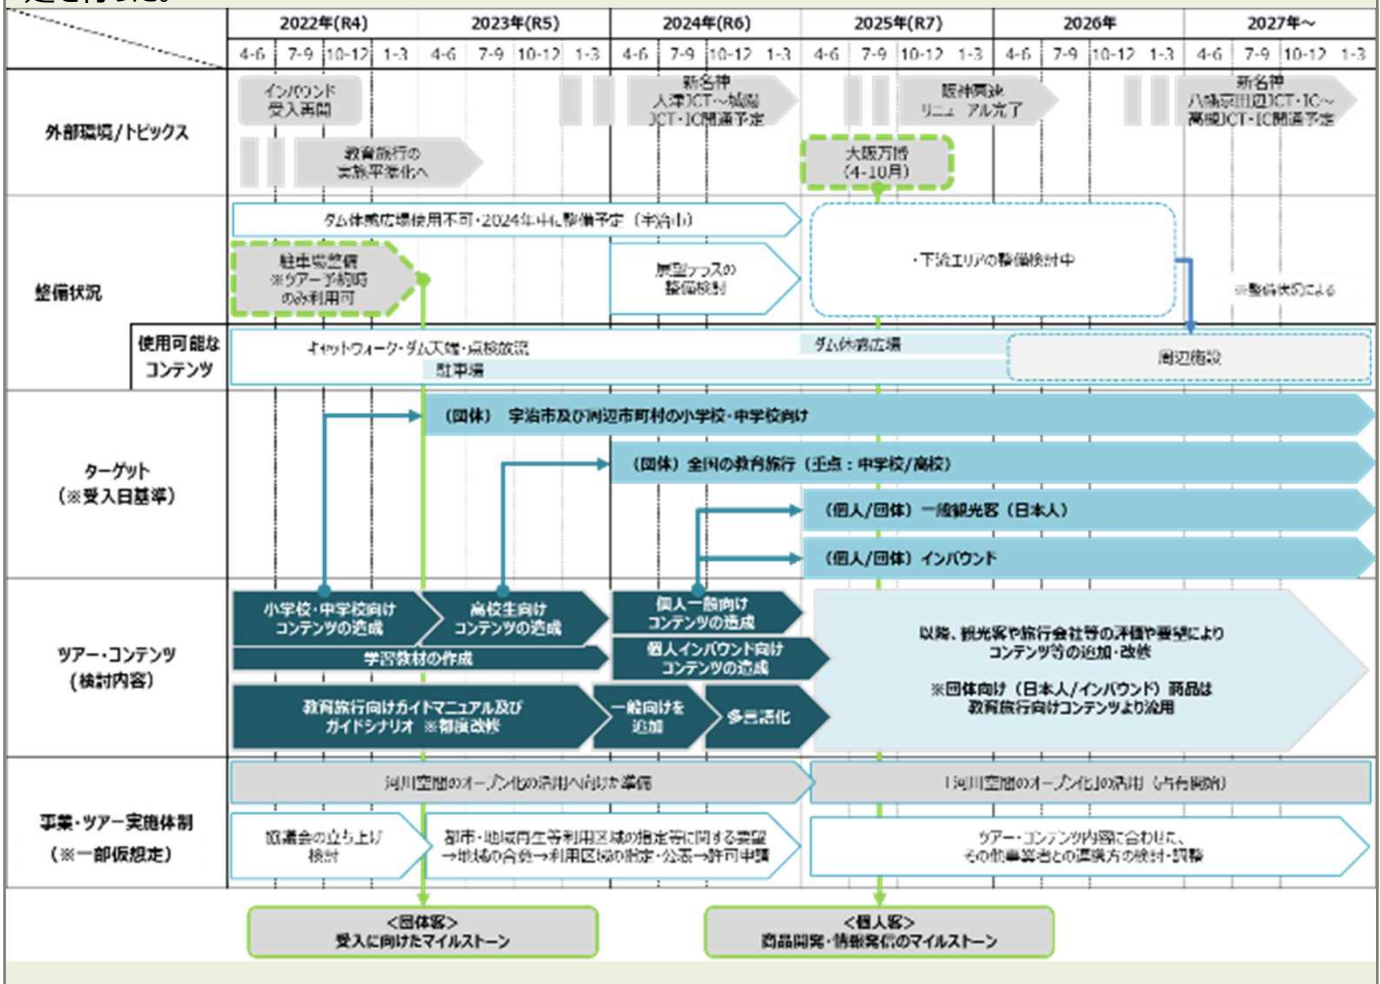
| | 2022年(R4) | 2023年(R5) | 2024年(R6) | 2025年(R7) | 2026年 | 2027年～ |
|---|---|---|---|---|---|---|
| | 4-6 7-9 10-12 1-3 | 4-6 7-9 10-12 1-3 | 4-6 7-9 10-12 1-3 | 4-6 7-9 10-12 1-3 | 4-6 7-9 10-12 1-3 | 4-6 7-9 10-12 1-3 |

外部環境/トピックス

インバウンド受入再開

教育旅行の実施平常化へ

新名神 大津JCT～城陽JCT・IC開通予定

大阪万博（4-10月）

阪神高速 リニューアル完了

新名神 八幡京田辺JCT・IC～高槻JCT・IC開通予定

整備状況

ダム休憩広場使用不可・2024年中に整備予定（宇治市）

駐車場整備 ※ツアー予約時のみ利用可

展望テラスの整備検討

・下流エリアの整備検討中

※整備状況による

使用可能なコンテンツ

キャットウォーク・ダム天端・点検放流

駐車場

ダム休憩広場

周辺施設

ターゲット（※受入日基準）

（団体） 宇治市及び周辺市町村の小学校・中学校向け

（団体） 全国の教育旅行（重点：中学校/高校）

（個人/団体） 一般観光客（日本人）

（個人/団体） インバウンド

ツアー・コンテンツ（検討内容）

小学校・中学校向けコンテンツの造成

高校生向けコンテンツの造成

学習教材の作成

個人一般向けコンテンツの造成

個人インバウンド向けコンテンツの造成

教育旅行向けガイドマニュアル及びガイドシナリオ ※都度改修

一般向けを追加

多言語化

以降、観光客や旅行会社等の評価や要望によりコンテンツ等の追加・改修

※団体向け（日本人/インバウンド）商品は教育旅行向けコンテンツより流用

事業・ツアー実施体制（※一部仮想定）

河川空間のオープン化の活用へ向けた準備

河川空間のオープン化の活用（占有開始）

協議会の立ち上げ検討

都市・地域再生等利用区域の指定等に関する要望→地域の合意→利用区域の指定・公表→許可申請

ツアー・コンテンツ内容に合わせた、その他事業者との連携方の検討・調整

＜団体客＞受入に向けたマイルストーン

＜個人客＞商品開発・情報発信のマイルストーン